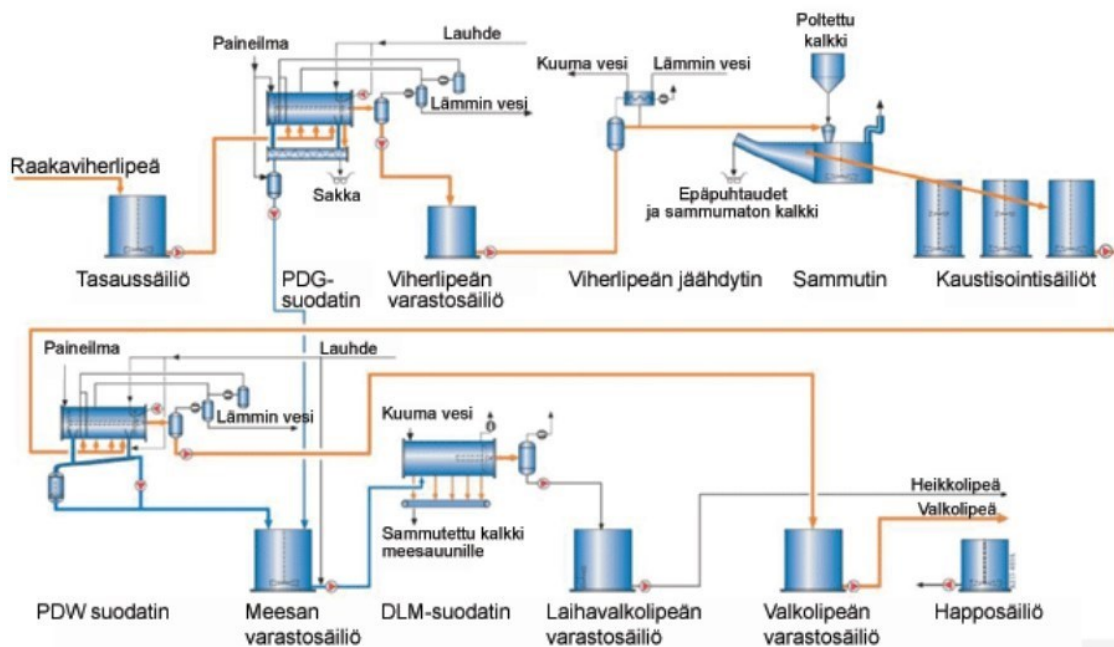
Paineilma
Lauhde
Lämmin vesi
Kuuma vesi
Lämmin vesi
Poltettu kalkki
Raakaviherlipeä
Sakka
Epäpuhtaudet ja sammumaton kalkki
Tasaussäiliö
PDG-suodatin
Viherlipeän varastosäiliö
Viherlipeän jäähdytin
Sammutin
Kaustisointisäiliöt
Paineilma
Lauhde
Lämmin vesi
Kuuma vesi
Sammutettu kalkki meesauunille
Heikkolipeä
Valkolipeä
PDW suodatin
Meesan varastosäiliö
DLM-suodatin
Laihavalkolipeän varastosäiliö
Valkolipeän varastosäiliö
Happosäiliö